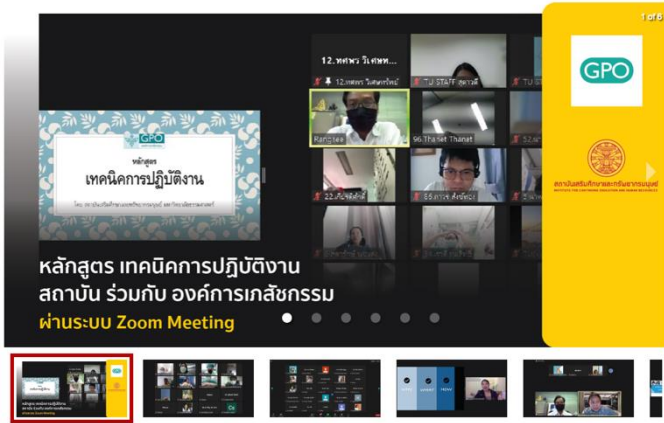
1 of 6

GPO

หลักสูตร
เทคนิคการปฏิบัติงาน

12.ทศพร วิเศษท...
12.ทศพร วิเศษทรัพย์
TU STAFF สุดารัตน์
Rangsee
96.Thanet Thanet
52.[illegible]
22.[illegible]
85.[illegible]

สถาบันเสริมศึกษาและทรัพยากรมนุษย์

หลักสูตร เทคนิคการปฏิบัติงาน
สถาบัน ร่วมกับ องค์การเภสัชกรรม
ผ่านระบบ Zoom Meeting